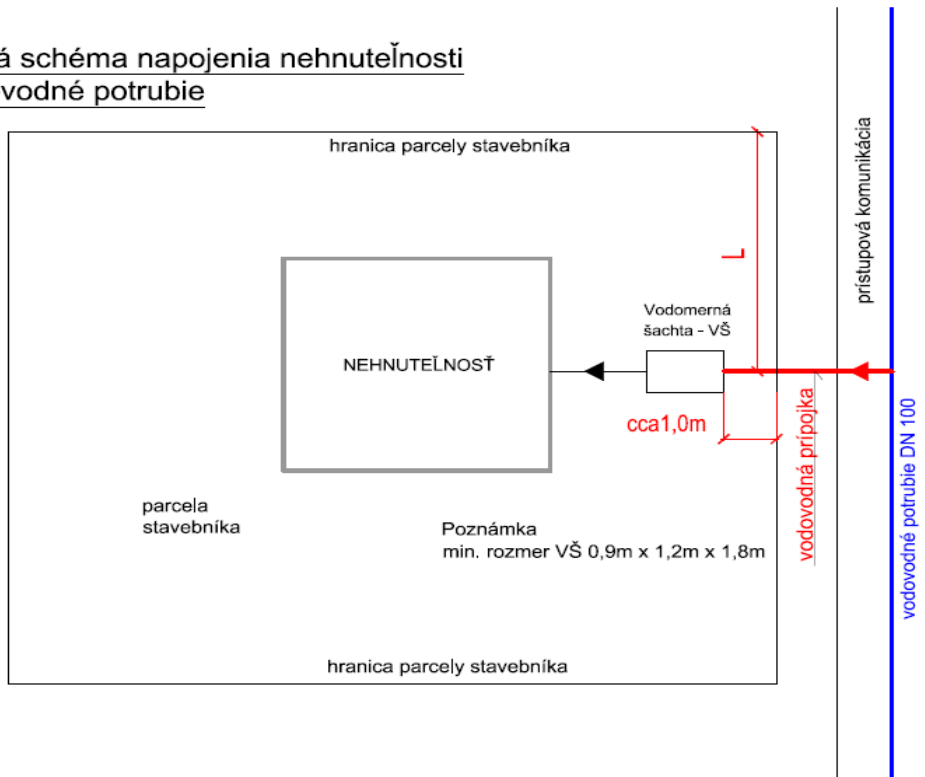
á schéma napojenia nehnuteľnosti
vodné potrubie

hranica parcely stavebníka

L

prístupová komunikácia

Vodomerná šachta - VŠ

NEHNUTEĽNOSŤ

cca1,0m

vodovodná prípojka

vodovodné potrubie DN 100

parcela stavebníka

Poznámka
min. rozmer VŠ 0,9m x 1,2m x 1,8m

hranica parcely stavebníka